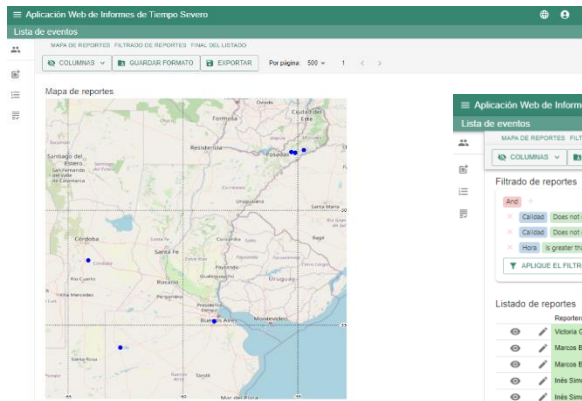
≡ Aplicación Web de Informes de Tiempo Severo

Lista de eventos

MAPA DE REPORTES FILTRADO DE REPORTES FINAL DEL LISTADO

COLUMNAS GUARDAR FORMATO EXPORTAR Por página: 500 1 < >

Mapa de reportes

Oviedo Formosa Ciudad del Este Resistencia Posadas Santiago del Estero Corrientes Uruguaiana Santa Maria Córdoba Santa Fe Concordia Bagé Paraná Paysandú Río Cuarto Rosario Uruguay Villa Mercedes Pergamino Buenos Aires Montevideo Mar del Plata Santa Rosa Bahía Tandil

≡ Aplicación Web de Informe

Lista de eventos

MAPA DE REPORTES FILT

COLUMNAS

Filtrado de reportes

And

Calidad Does not

Calidad Does not

Hora is greater tha

APLIQUE EL FILTR

Listado de reportes

Reporter

Victoria C

Marcos B

Marcos B

Inés Sim

Inés Sim